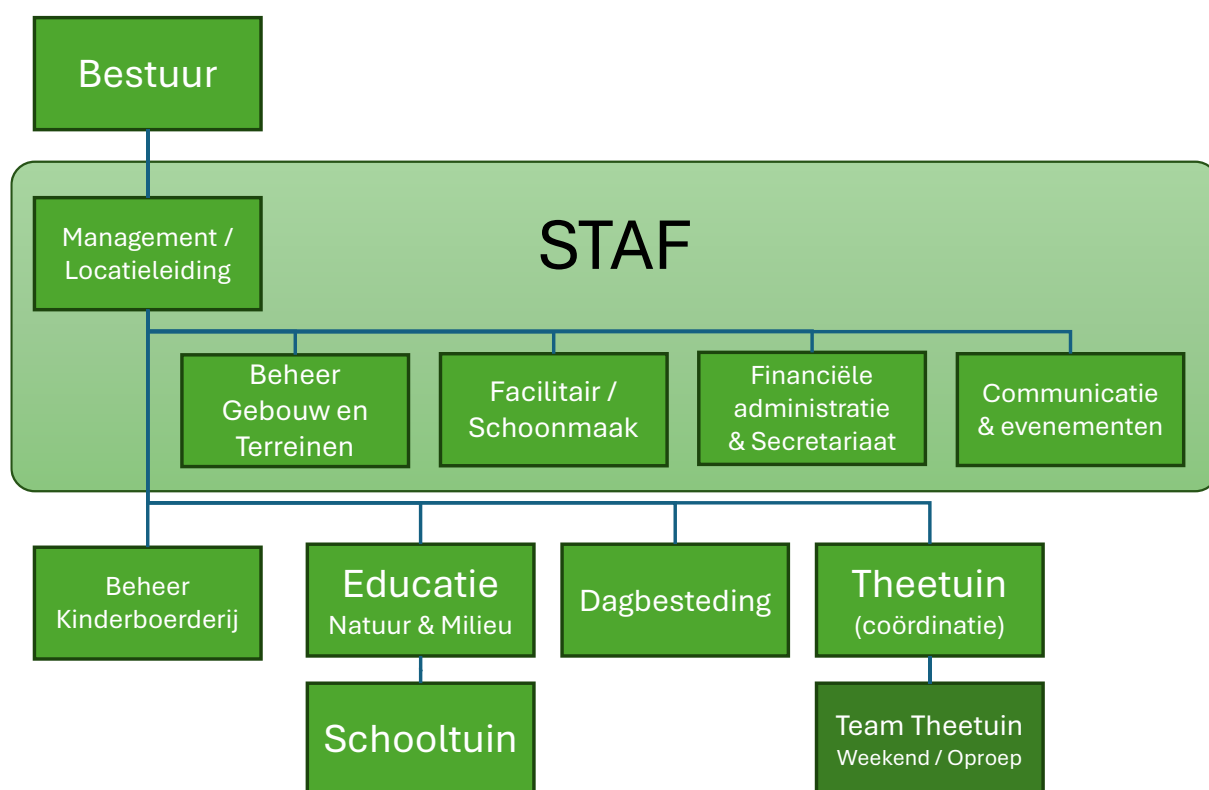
Bestuur

STAF

Management / Locatieleiding

Beheer Gebouw en Terreinen

Facilitair / Schoonmaak

Financiële administratie & Secretariaat

Communicatie & evenementen

Beheer Kinderboerderij

Educatie
Natuur & Milieu

Dagbesteding

Theetuin
(coördinatie)

Schooltuin

Team Theetuin
Weekend / Oproep